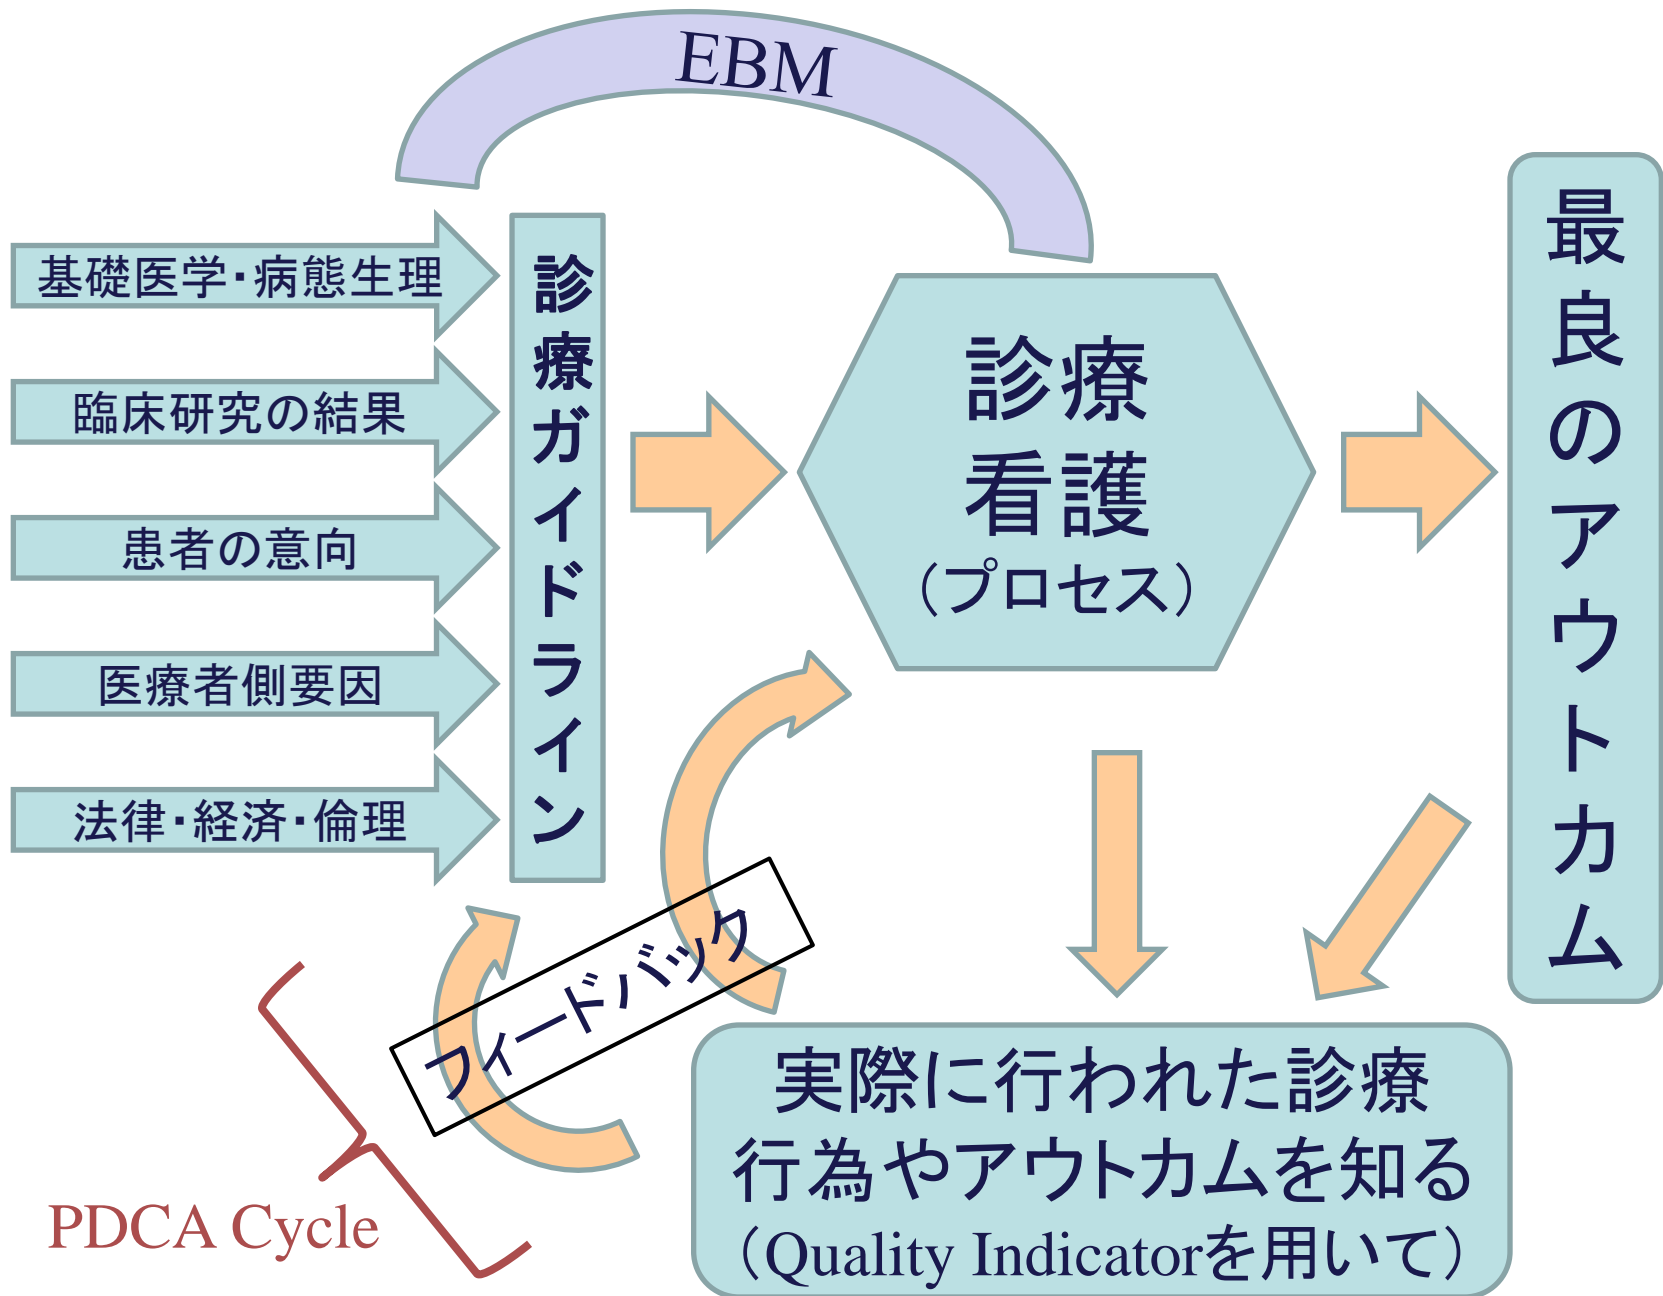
EBM

基礎医学・病態生理

臨床研究の結果

患者の意向

医療者側要因

法律・経済・倫理

診療ガイドライン

診療
看護
（プロセス）

最良のアウトカム

フィードバック

PDCA Cycle

実際に行われた診療行為やアウトカムを知る
（Quality Indicatorを用いて）